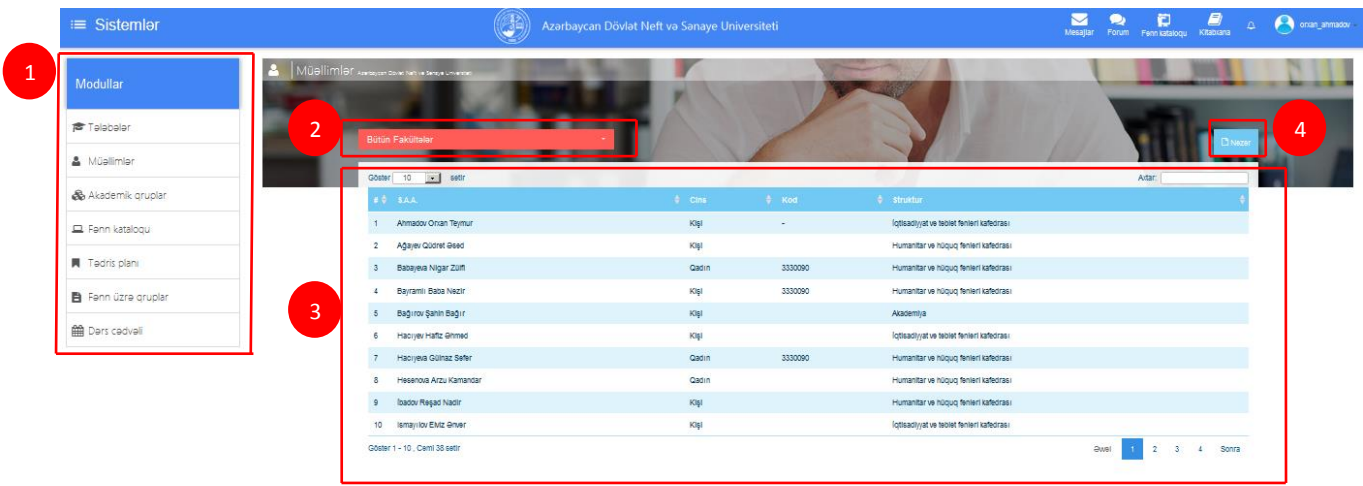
Sistemlər

Azərbaycan Dövlət Neft və Sənaye Universiteti

Mesajlar Forum Fənn kataloqu Kitabxana orxan_ahmadov

1

Modullar

Tələbələr

Müəllimlər

Akademik qruplar

Fənn kataloqu

Tədris planı

Fənn üzrə qruplar

Dərs cədvəli

Müəllimlər Azərbaycan Dövlət Neft və Sənaye Universiteti

2

Bütün Fakültələr

4

Nəzər

3

Göstər 10 sətir

Axtar:

| # | S.A.A. | Cins | Kod | Struktur |
|---|---|---|---|---|
| 1 | Ahmadov Orxan Teymur | Kişi | - | İqtisadiyyat və təbiət fənləri kafedrası |
| 2 | Ağayev Qüdrət Əsəd | Kişi | | Humanitar və hüquq fənləri kafedrası |
| 3 | Babayeva Nigar Zülfi | Qadın | 3330090 | Humanitar və hüquq fənləri kafedrası |
| 4 | Bayramlı Baba Nazir | Kişi | 3330090 | Humanitar və hüquq fənləri kafedrası |
| 5 | Bağırov Şahin Bağır | Kişi | | Akademiya |
| 6 | Hacıyev Hafiz Əhməd | Kişi | | İqtisadiyyat və təbiət fənləri kafedrası |
| 7 | Hacıyeva Gülnaz Səfər | Qadın | 3330090 | Humanitar və hüquq fənləri kafedrası |
| 8 | Həsənova Arzu Kamandar | Qadın | | Humanitar və hüquq fənləri kafedrası |
| 9 | İbadov Rəşad Nadir | Kişi | | Humanitar və hüquq fənləri kafedrası |
| 10 | İsmayılov Elvin Ənvər | Kişi | | İqtisadiyyat və təbiət fənləri kafedrası |

Göstər 1 - 10 , Cəmi 38 sətir

Əvvəl 1 2 3 4 Sonra